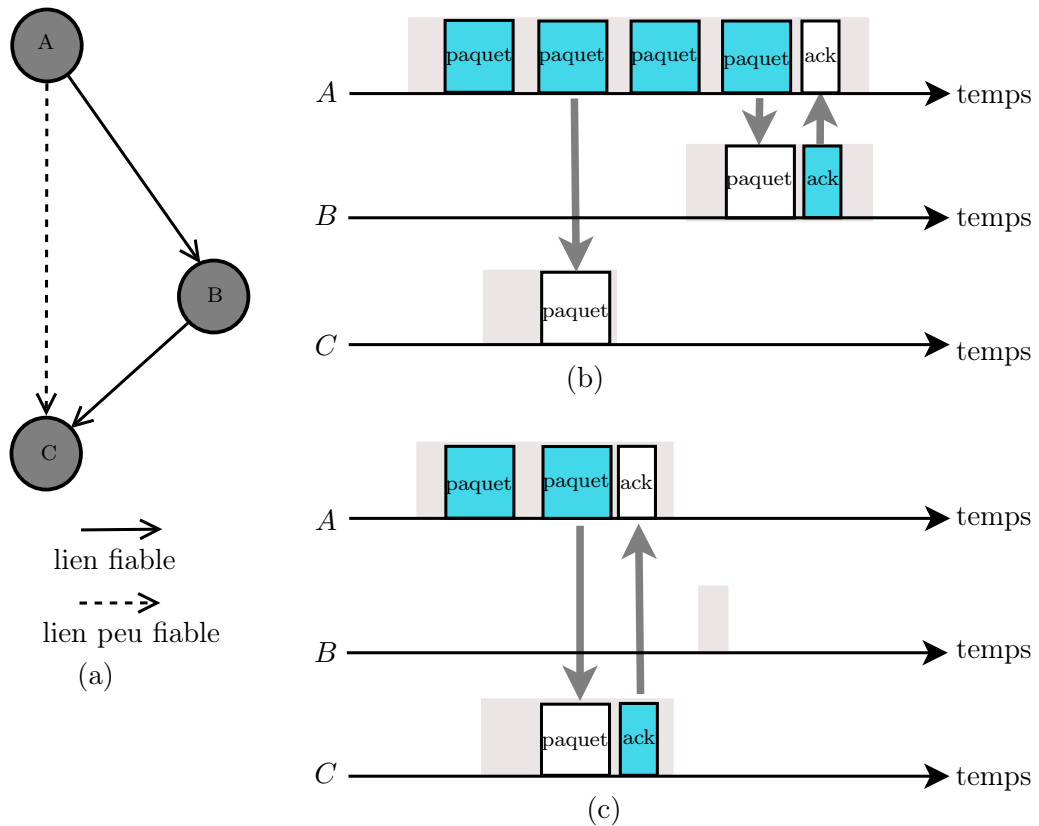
A

B

C

lien fiable

lien peu fiable

(a)

paquet paquet paquet paquet ack

$A$ temps

paquet ack

$B$ temps

paquet

$C$ temps

(b)

paquet paquet ack

$A$ temps

$B$ temps

paquet ack

$C$ temps

(c)